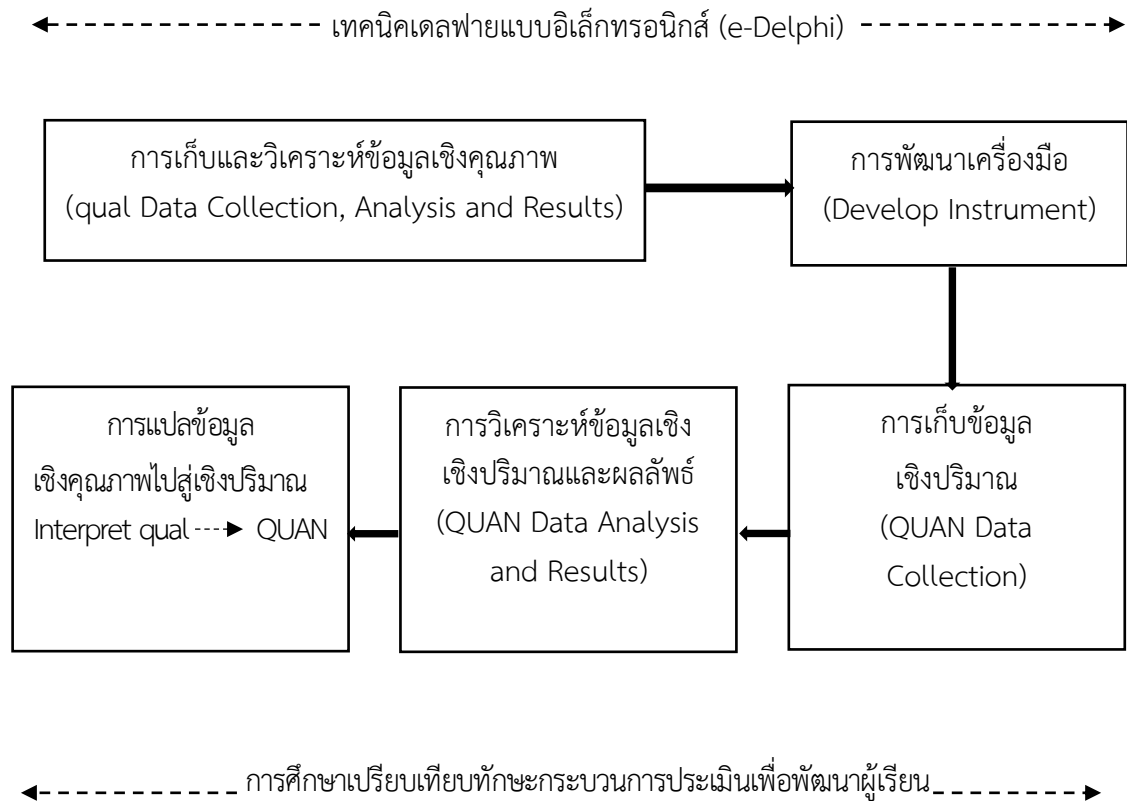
เทคนิคเดลฟายแบบอิเล็กทรอนิกส์ (e-Delphi)

การเก็บและวิเคราะห์ข้อมูลเชิงคุณภาพ (qual Data Collection, Analysis and Results)

การพัฒนาเครื่องมือ (Develop Instrument)

การเก็บข้อมูล เชิงปริมาณ (QUAN Data Collection)

การวิเคราะห์ข้อมูลเชิง เชิงปริมาณและผลลัพธ์ (QUAN Data Analysis and Results)

การแปลข้อมูล เชิงคุณภาพไปสู่เชิงปริมาณ Interpret qual ---> QUAN

การศึกษาเปรียบเทียบทักษะกระบวนการประเมินเพื่อพัฒนาผู้เรียน